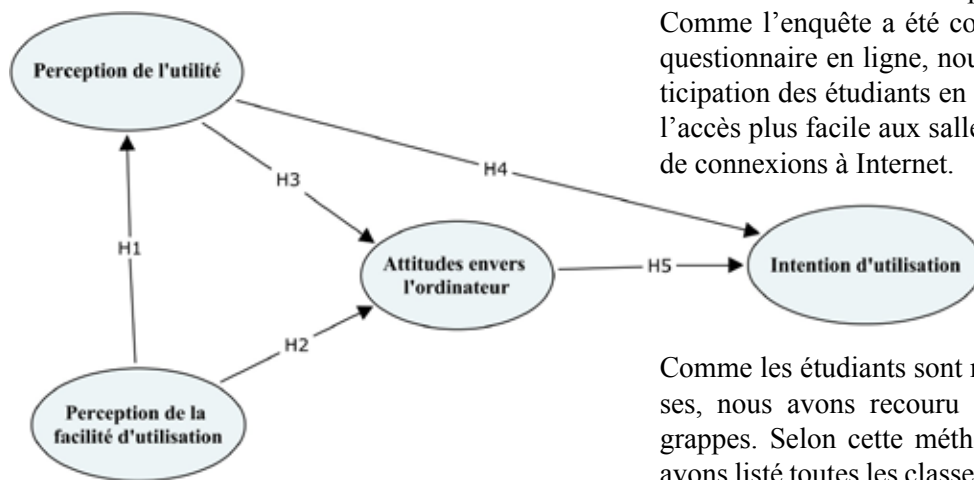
Perception de l'utilité

H3

H4

H1

Attitudes envers l'ordinateur

H5

Intention d'utilisation

H2

Perception de la facilité d'utilisation

Comme l'enquête a été co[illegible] questionnaire en ligne, nou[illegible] ticipation des étudiants en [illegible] l'accès plus facile aux salle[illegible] de connexions à Internet.

Comme les étudiants sont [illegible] ses, nous avons recouru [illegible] grappes. Selon cette méth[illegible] avons listé toutes les classe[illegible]